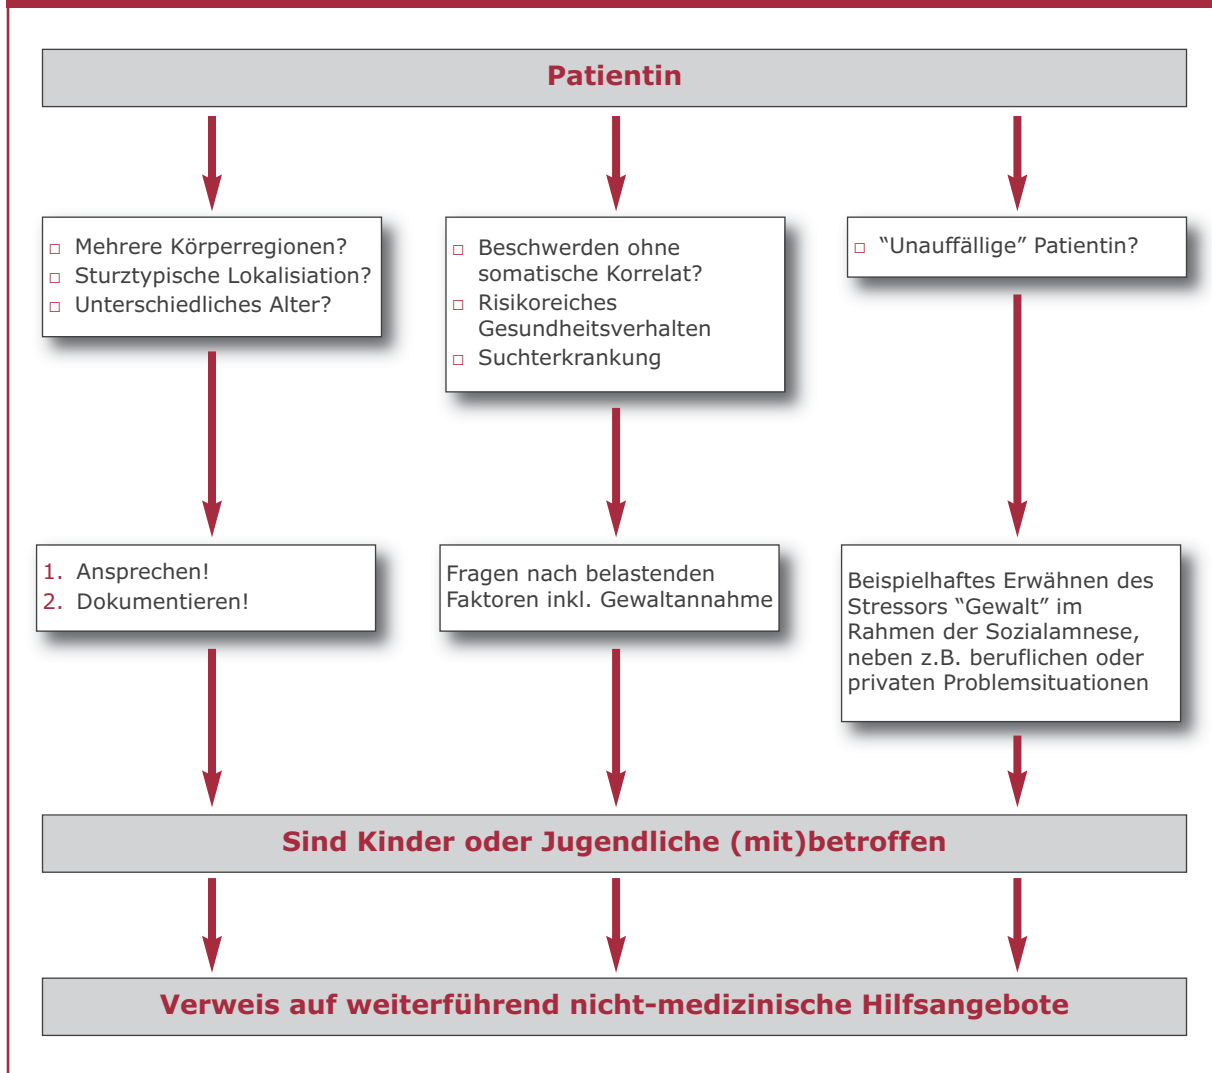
Patientin

□ Mehrere Körperregionen?
□ Sturztypische Lokalisiation?
□ Unterschiedliches Alter?

□ Beschwerden ohne somatische Korrelat?
□ Risikoreiches Gesundheitsverhalten
□ Suchterkrankung

□ “Unauffällige” Patientin?

1. Ansprechen!
2. Dokumentieren!

Fragen nach belastenden Faktoren inkl. Gewaltannahme

Beispielhaftes Erwähnen des Stressors “Gewalt” im Rahmen der Sozialamnese, neben z.B. beruflichen oder privaten Problemsituationen

Sind Kinder oder Jugendliche (mit)betroffen

Verweis auf weiterführend nicht-medizinische Hilfsangebote